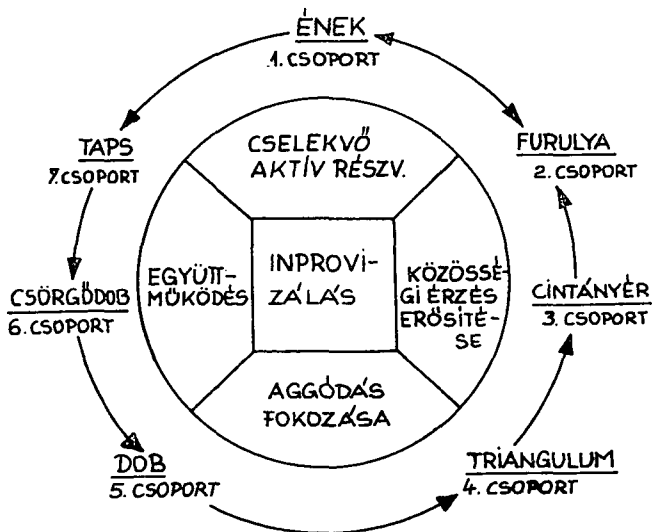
ÉNEK
1. CSOPORT

FURULYA
2. CSOPORT

CINTÁNYÉR
3. CSOPORT

TRIANGULUM
4. CSOPORT

DOB
5. CSOPORT

CSÖRGŐDOB
6. CSOPORT

TAPS
7. CSOPORT

CSELEKVŐ AKTÍV RÉSZV.

EGYÜTTMŰKÖDÉS

INPROVIZÁLÁS

KÖZÖSSÉGI ÉRZÉS ERŐSÍTÉSE

AGGÓDÁS FOKOZÁSA